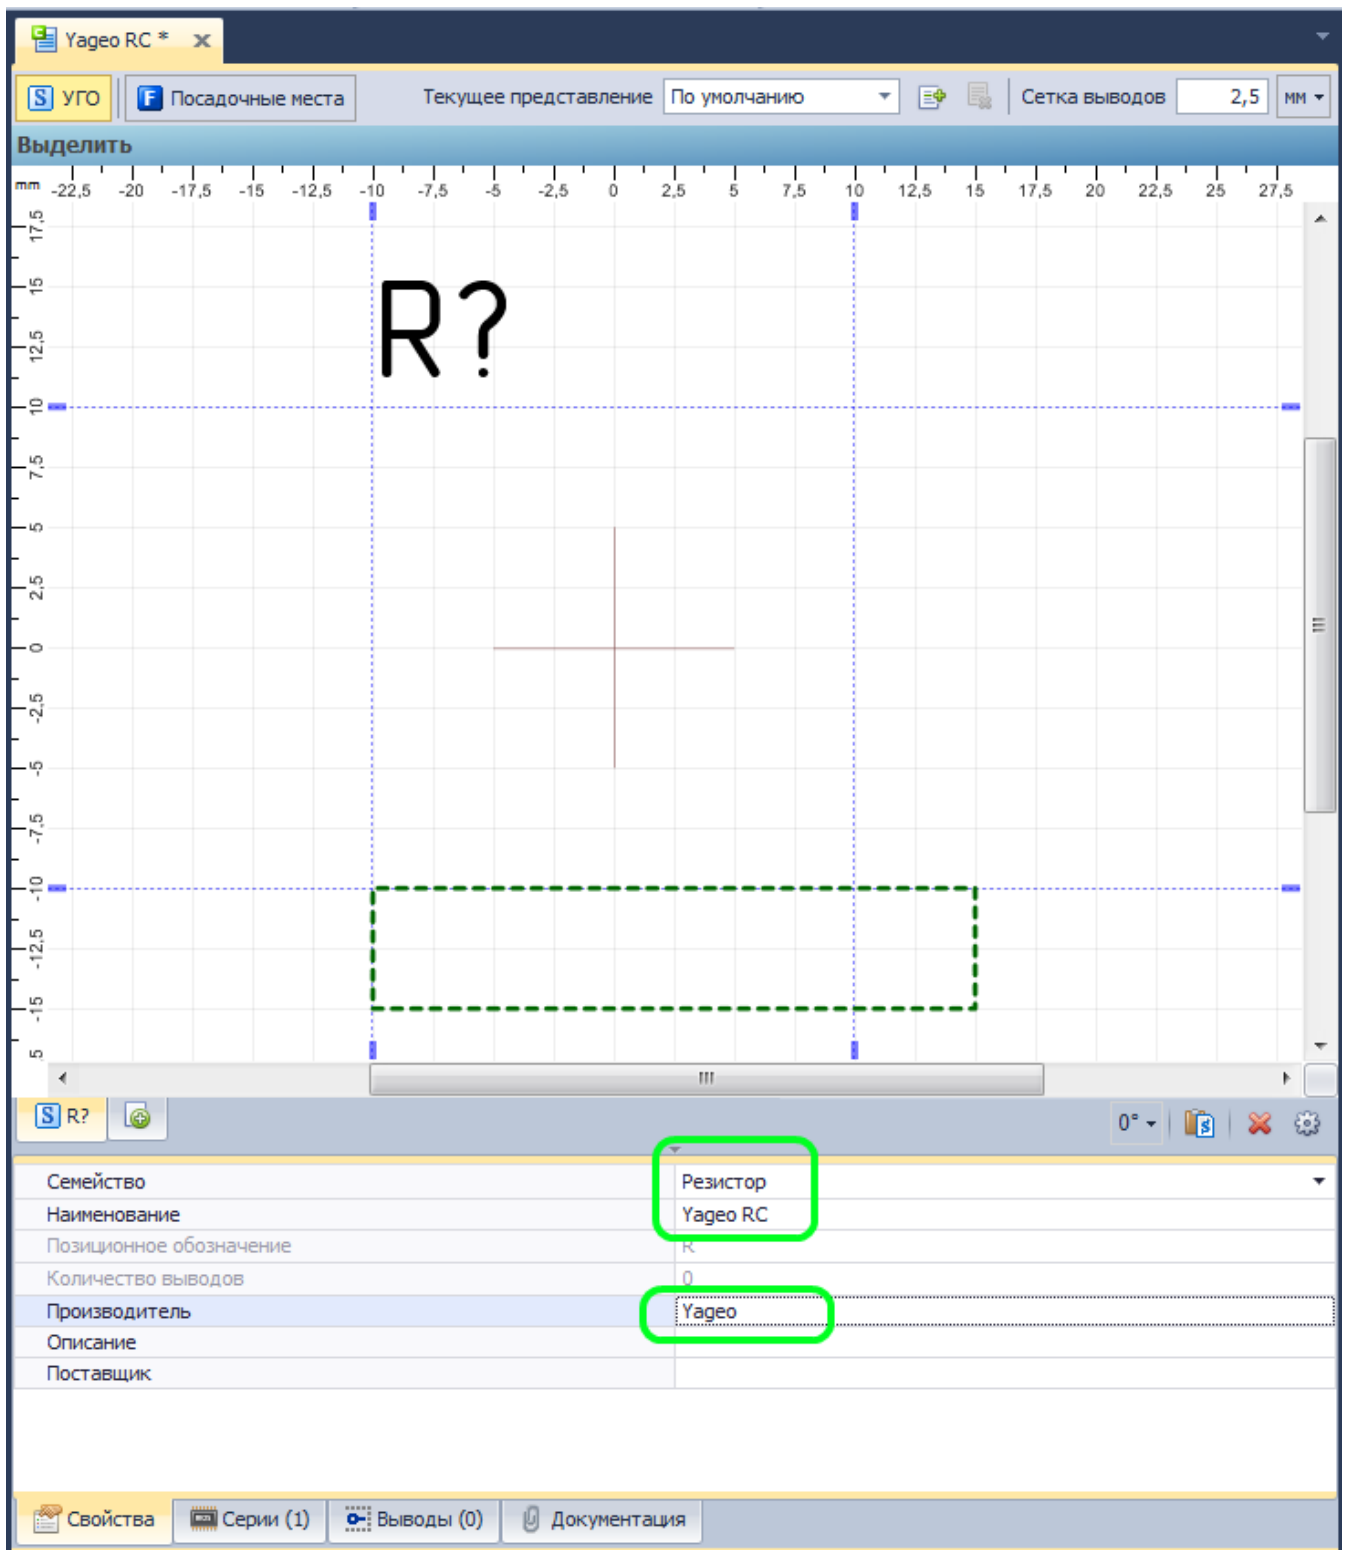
Yageo RC *

S УГО
F Посадочные места
Текущее представление По умолчанию
Сетка выводов 2,5 мм

Выделить

mm -22,5 -20 -17,5 -15 -12,5 -10 -7,5 -5 -2,5 0 2,5 5 7,5 10 12,5 15 17,5 20 22,5 25 27,5

17,5 15 12,5 10 7,5 5 2,5 0 -2,5 -5 -7,5 -10 -12,5 -15 5

R?

S R?

0°

| | |
|---|---|
| Семейство | Резистор |
| Наименование | Yageo RC |
| Позиционное обозначение | R |
| Количество выводов | 0 |
| Производитель | Yageo |
| Описание | |
| Поставщик | |

Свойства
Серии (1)
Выводы (0)
Документация